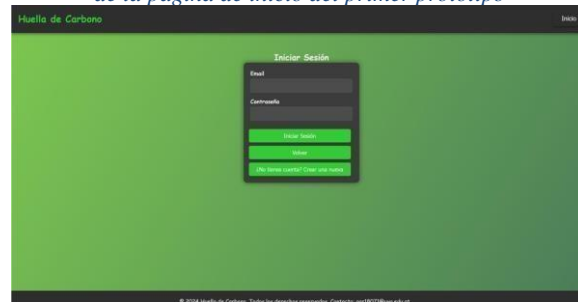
de la página de inicio del primer prototipo

Huella de Carbono

Inicio

Iniciar Sesión

Email

Contraseña

Iniciar Sesión

Volver

¿No tienes cuenta? Crear una nueva

© 2024 Huella de Carbono. Todos los derechos reservados. Contacto: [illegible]